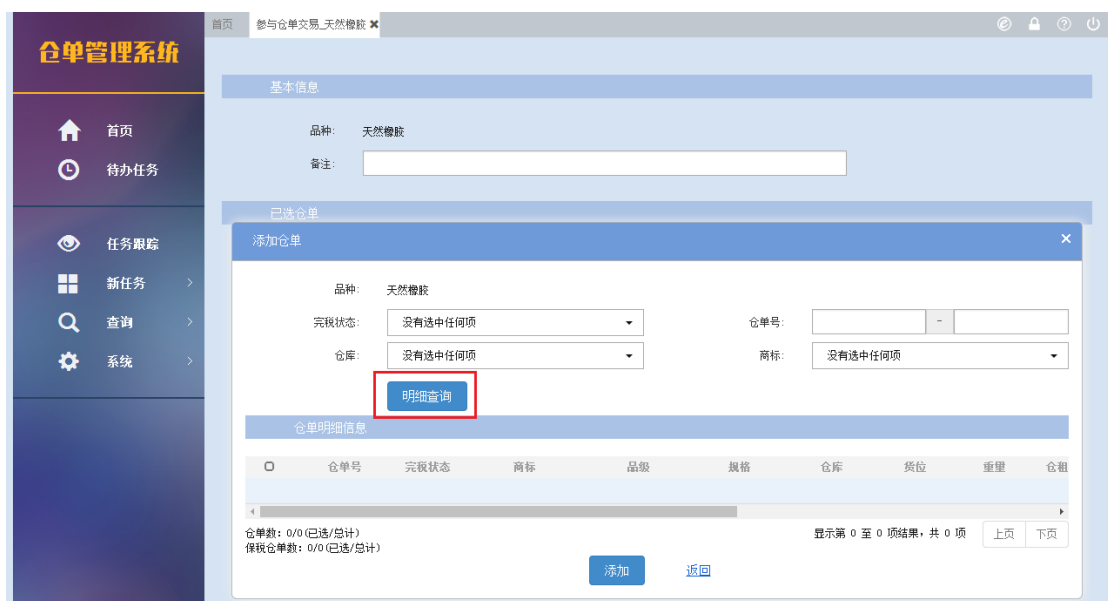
仓单管理系统

首页
待办任务

任务跟踪
新任务
查询
系统

首页 | 参与仓单交易_天然橡胶 ✖

基本信息

品种: 天然橡胶

备注:

已选仓单

添加仓单 ×

品种: 天然橡胶

完税状态: 没有选中任何项

仓单号: -

仓库: 没有选中任何项

商标: 没有选中任何项

明细查询

仓单明细信息

| ▢ | 仓单号 | 完税状态 | 商标 | 品级 | 规格 | 仓库 | 货位 | 重量 | 仓租 |
|---|---|---|---|---|---|---|---|---|---|

仓单数: 0/0(已选/总计)
保税仓单数: 0/0(已选/总计)

显示第 0 至 0 项结果，共 0 项

上页 下页

添加 返回